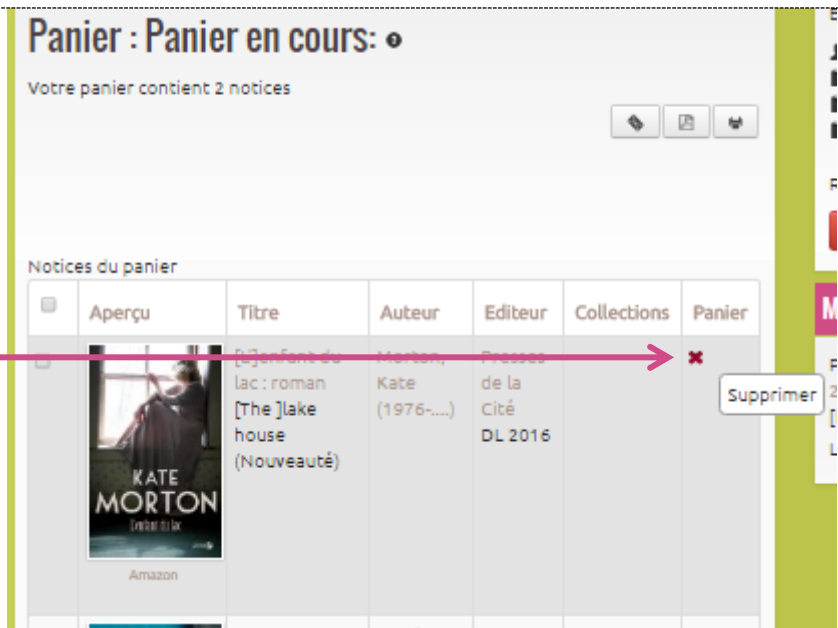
Panier : Panier en cours:

Votre panier contient 2 notices

Notices du panier

| | Aperçu | Titre | Auteur | Editeur | Collections | Panier |
|---|---|---|---|---|---|---|
| | KATE MORTON L'enfant du lac Amazon | [L']enfant du lac : roman [The ]lake house (Nouveauté) | Morton, Kate (1976-....) | Presses de la Cité DL 2016 | | |

Supprimer